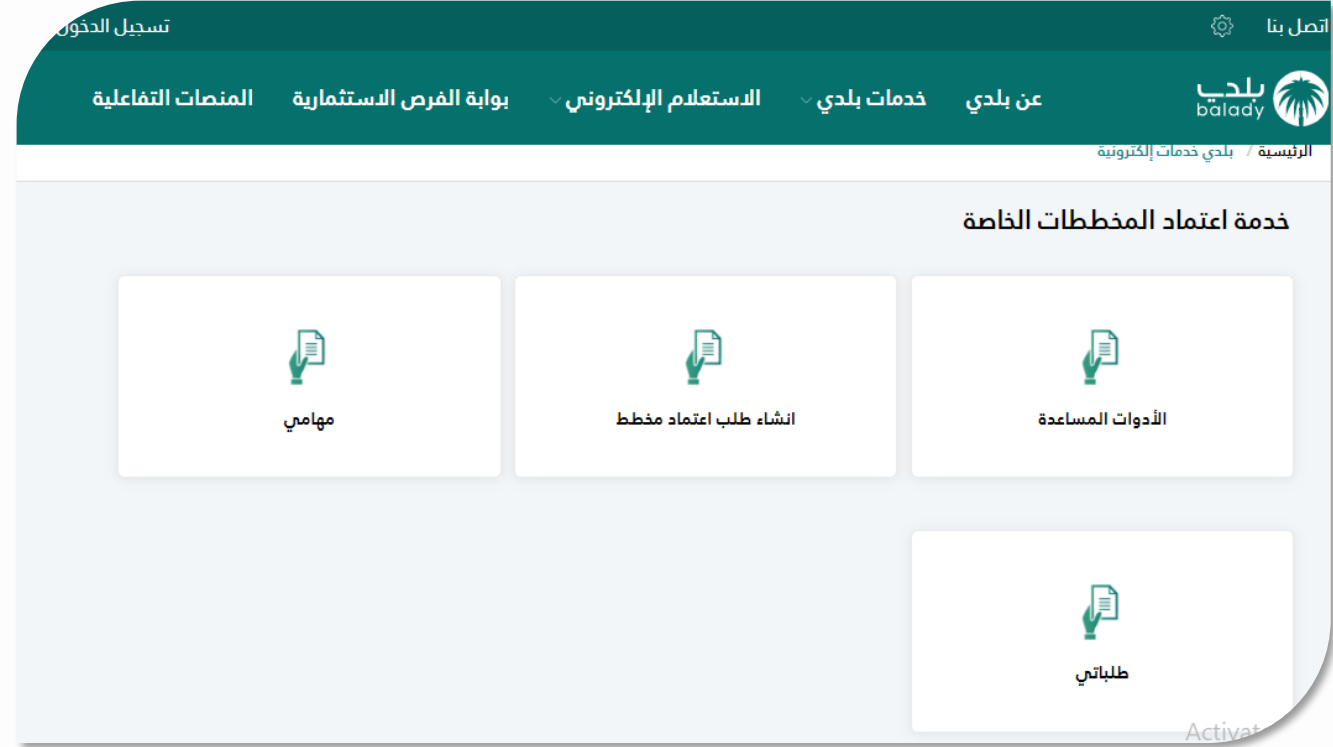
اتصل بنا
تسجيل الدخول

بلدي
balady

عن بلدي
خدمات بلدي
الاستعلام الإلكتروني
بوابة الفرص الاستثمارية
المنصات التفاعلية

الرئيسية / بلدي خدمات إلكترونية

خدمة اعتماد المخططات الخاصة

الأدوات المساعدة

انشاء طلب اعتماد مخطط

مهامي

طلباتي

Activat